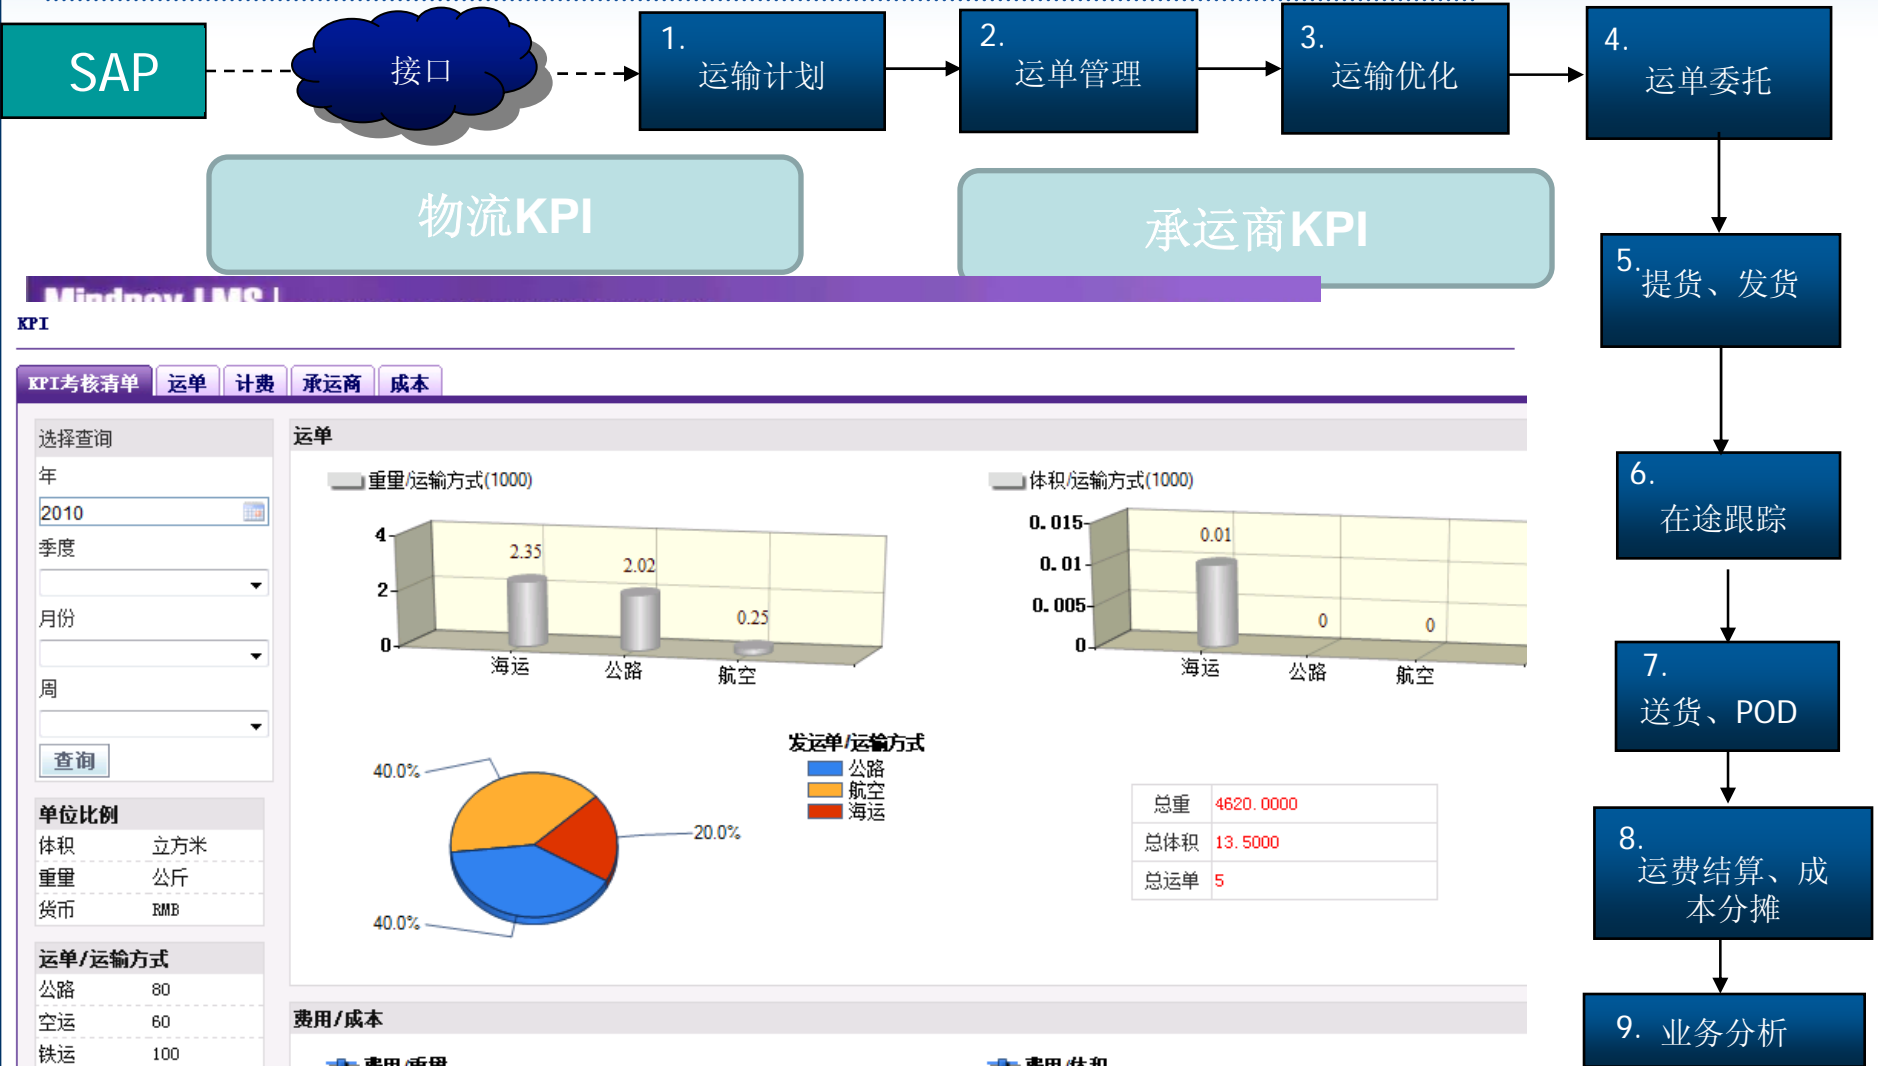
SAP

接口

1. 运输计划

2. 运单管理

3. 运输优化

4. 运单委托

物流KPI

承运商KPI

5. 提货、发货

6. 在途跟踪

7. 送货、POD

8. 运费结算、成本分摊

9. 业务分析

Mindpay LMS |

KPI

KPI考核清单 | 运单 | 计费 | 承运商 | 成本

选择查询
年
2010
季度
月份
周
查询

单位比例
| 体积 | 立方米 |
|---|---|
| 重量 | 公斤 |
| 货币 | RMB |

运单/运输方式
| 公路 | 80 |
|---|---|
| 空运 | 60 |
| 铁运 | 100 |

运单

重量/运输方式(1000)
4
2
0
2.35
2.02
0.25
海运
公路
航空

体积/运输方式(1000)
0.015
0.01
0.005
0
0.01
0
0
海运
公路
航空

40.0%
20.0%
40.0%

发运单/运输方式
公路
航空
海运

| 总重 | 4620.0000 |
|---|---|
| 总体积 | 13.5000 |
| 总运单 | 5 |

费用/成本

费用/重量
费用/体积